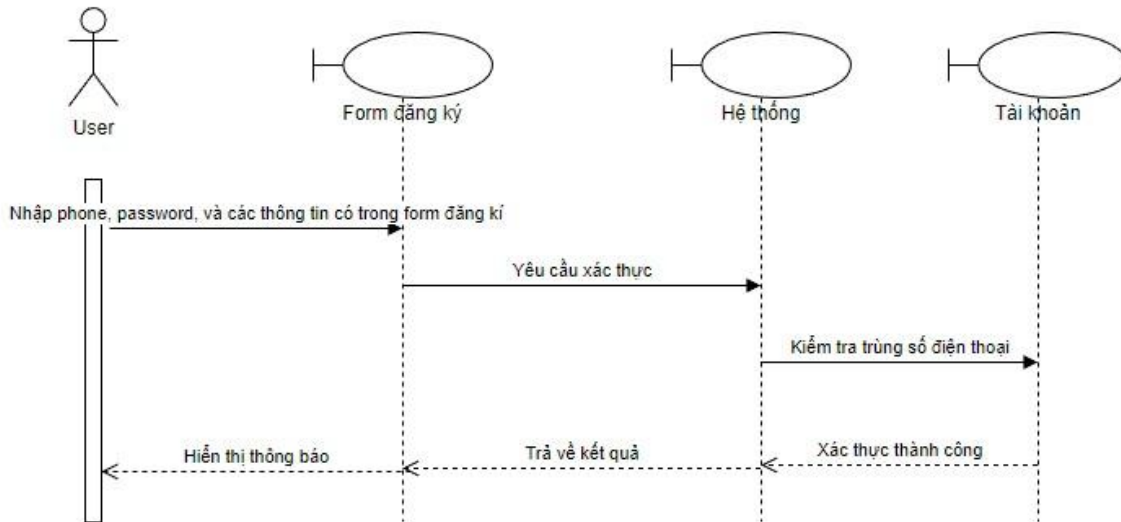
User

Form đăng ký

Hệ thống

Tài khoản

Nhập phone, password, và các thông tin có trong form đăng kí

Yêu cầu xác thực

Kiểm tra trùng số điện thoại

Xác thực thành công

Trả về kết quả

Hiển thị thông báo